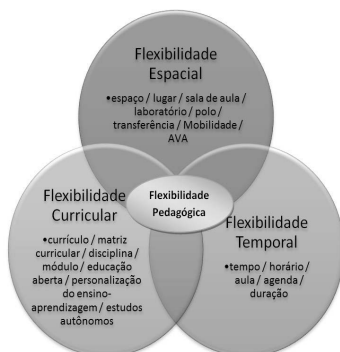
Flexibilidade Espacial

•espaço / lugar / sala de aula / laboratório / polo / transferência / Mobilidade / AVA

Flexibilidade Curricular

•currículo / matriz curricular / disciplina / módulo / educação aberta / personalização do ensino-aprendizagem / estudos autônomos

Flexibilidade Pedagógica

Flexibilidade Temporal

•tempo / horário / aula / agenda / duração